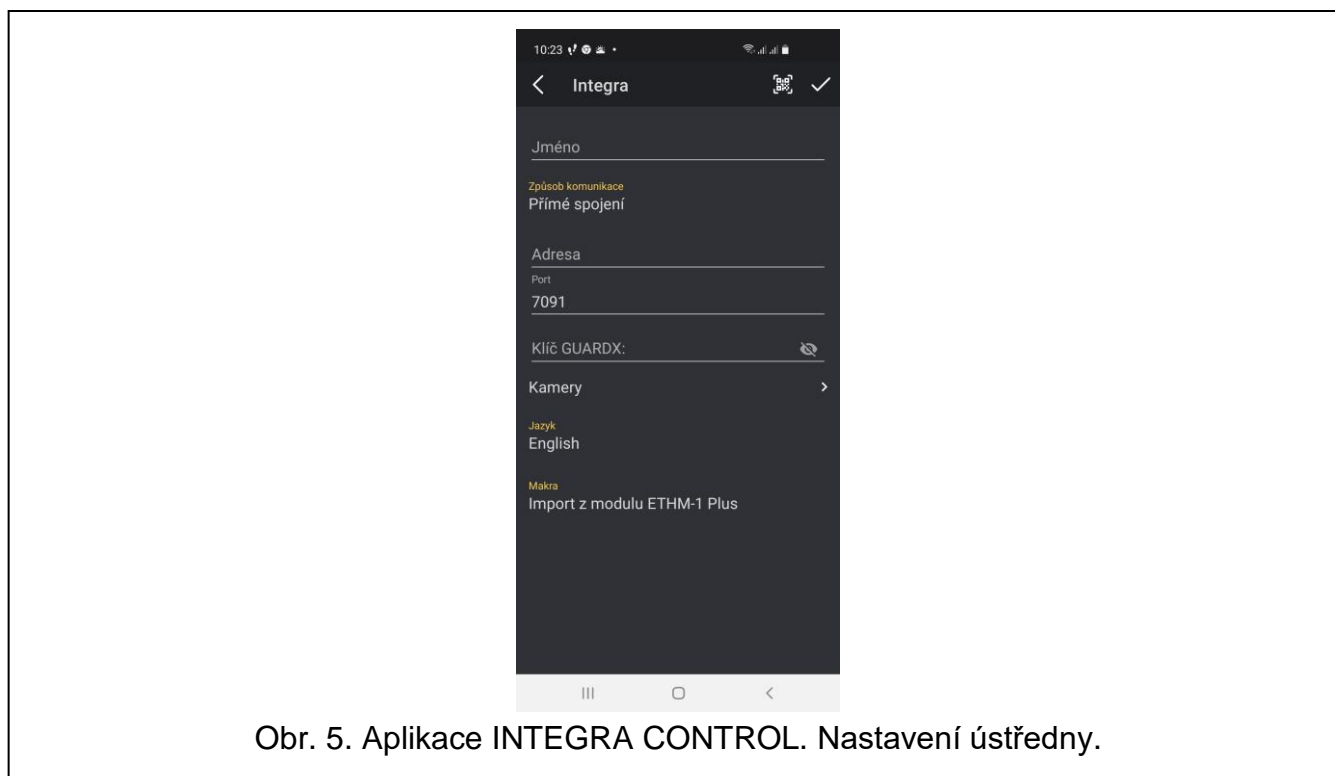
10:23

Integra

Jméno

Způsob komunikace
Přímé spojení

Adresa

Port
7091

Klíč GUARDX:

Kamery

Jazyk
English

Makra
Import z modulu ETHM-1 Plus

Obr. 5. Aplikace INTEGRA CONTROL. Nastavení ústředny.